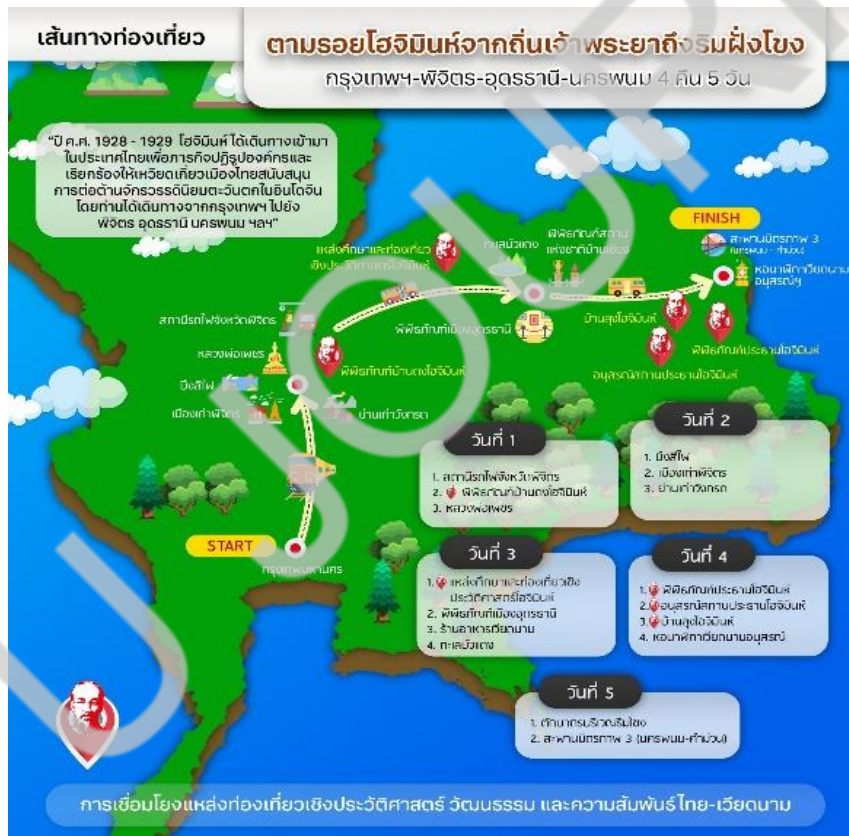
เส้นทางท่องเที่ยว

ตามรอยโฮจิมินห์จากถิ่นเจ้าพระยาถึงริมฝั่งโขง

กรุงเทพฯ-พิจิตร-อุดรธานี-นครพนม 4 คืน 5 วัน

"ปี ค.ศ. 1928 - 1929 โฮจิมินห์ได้เดินทางเข้ามาในประเทศไทยเพื่อภารกิจปฏิรูปองค์กรและเรียกร้องให้เหวียดเกี่ยวเมืองไทยสนับสนุนการต่อต้านจักรวรรดินิยมตะวันตกในอินโดจีน โดยท่านได้เดินทางจากกรุงเทพฯ ไปยัง พิจิตร อุดรธานี นครพนม ฯลฯ"

FINISH

แหล่งศึกษาและท่องเที่ยวเชิงประวัติศาสตร์โฮจิมินห์

ทะเลบัวแดง

พิพิธภัณฑ์สถานแห่งชาติบ้านเชียง

สะพานมิตรภาพ 3 (นครพนม - คำม่วน)

หอนาฬิกาเวียดนามอนุสรณ์

สถานีรถไฟจังหวัดพิจิตร

พิพิธภัณฑ์เมืองอุดรธานี

บ้านลุงโฮจิมินห์

หลวงพ่อเพชร

พิพิธภัณฑ์บ้านลุงโฮจิมินห์

พิพิธภัณฑ์ประธานโฮจิมินห์

บึงสีไฟ

อนุสรณ์สถานประธานโฮจิมินห์

เมืองเก่าพิจิตร

บ้านเก่าวังกรด

วันที่ 1
1. สถานีรถไฟจังหวัดพิจิตร
2. พิพิธภัณฑ์บ้านลุงโฮจิมินห์
3. หลวงพ่อเพชร

วันที่ 2
1. บึงสีไฟ
2. เมืองเก่าพิจิตร
3. บ้านเก่าวังกรด

START

กรุงเทพมหานคร

วันที่ 3
1. แหล่งศึกษาและท่องเที่ยวเชิงประวัติศาสตร์โฮจิมินห์
2. พิพิธภัณฑ์เมืองอุดรธานี
3. ร้านอาหารเวียดนาม
4. ทะเลบัวแดง

วันที่ 4
1. พิพิธภัณฑ์ประธานโฮจิมินห์
2. อนุสรณ์สถานประธานโฮจิมินห์
3. บ้านลุงโฮจิมินห์
4. หอนาฬิกาเวียดนามอนุสรณ์

วันที่ 5
1. ตำนานถนนริมโขง
2. สะพานมิตรภาพ 3 (นครพนม-คำม่วน)

การเชื่อมโยงแหล่งท่องเที่ยวเชิงประวัติศาสตร์ วัฒนธรรม และความสัมพันธ์ไทย-เวียดนาม